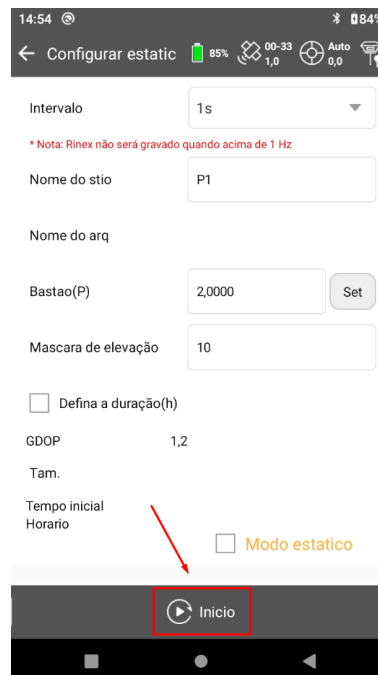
14:54
84%
Configurar estatic 85% 00-33 1,0 Auto 0,0

Intervalo 1s

* Nota: Rinex não será gravado quando acima de 1 Hz

Nome do stio P1

Nome do arq

Bastao(P) 2,0000 Set

Mascara de elevação 10

Defina a duração(h)

GDOP 1,2

Tam.

Tempo inicial
Horario

Modo estatico

Inicio